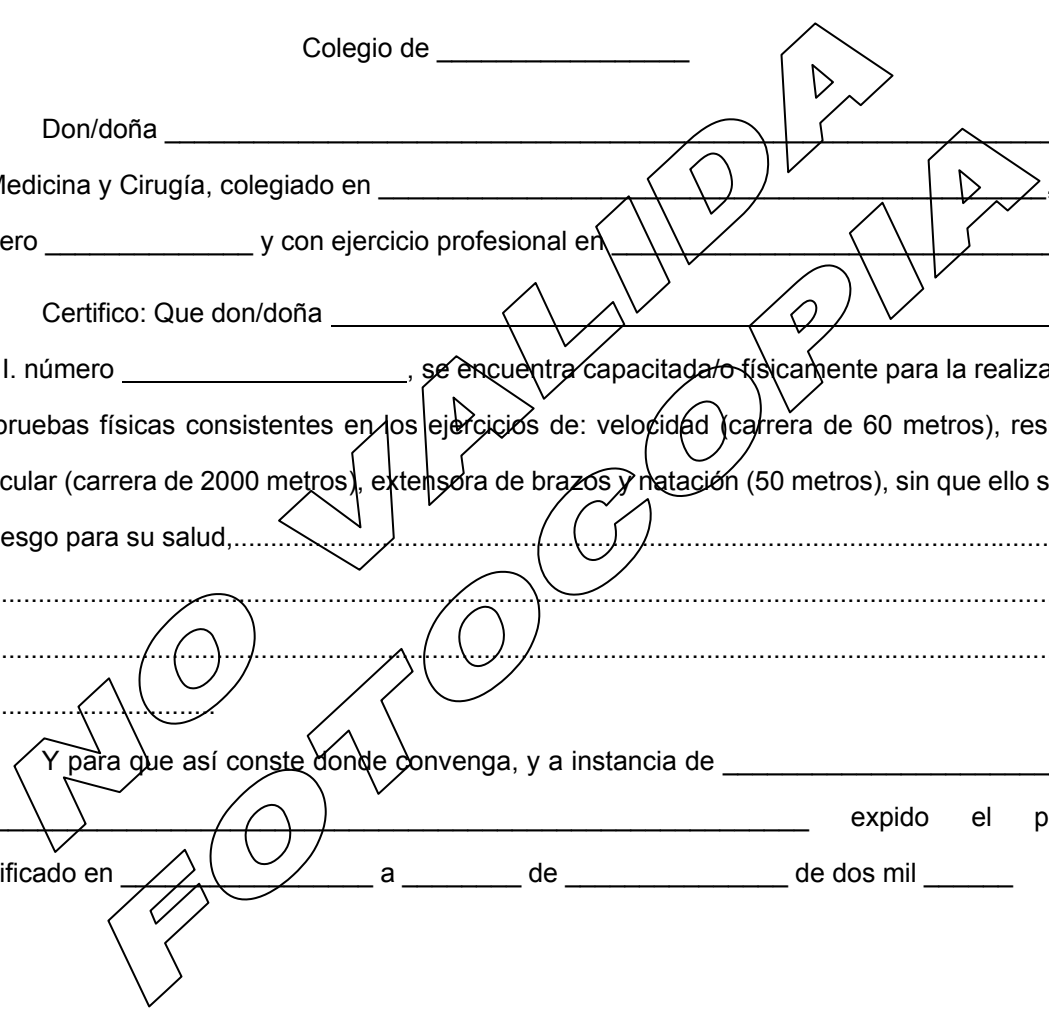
Colegio de ________________

Don/doña ________________________________________________

Medicina y Cirugía, colegiado en ________________________________________,

ero ______________ y con ejercicio profesional en ______________________________

Certifico: Que don/doña ________________________________________________

I. número ___________________, se encuentra capacitada/o físicamente para la realiza

pruebas físicas consistentes en los ejercicios de: velocidad (carrera de 60 metros), res

cular (carrera de 2000 metros), extensora de brazos y natación (50 metros), sin que ello s

esgo para su salud,.......................................................................................................

.......................................................................................................................................

.......................................................................................................................................

.....................

Y para que así conste donde convenga, y a instancia de ______________________

______________________________________________ expido el p

ificado en ______________ a ________ de ______________ de dos mil ______

NO VALIDA

FOTOCOPIA